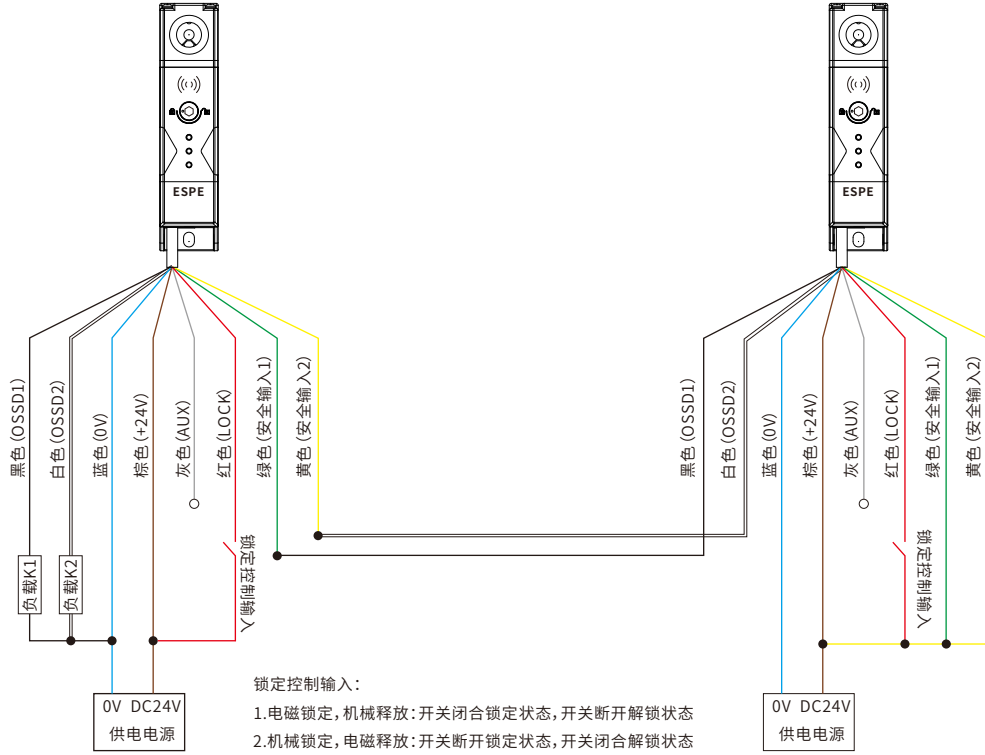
ESPE

ESPE

黑色(OSSD1)
白色(OSSD2)
蓝色(0V)
棕色(+24V)
灰色(AUX)
红色(LOCK)
绿色(安全输入1)
黄色(安全输入2)

负载K1
负载K2

锁定控制输入

0V DC24V
供电电源

黑色(OSSD1)
白色(OSSD2)
蓝色(0V)
棕色(+24V)
灰色(AUX)
红色(LOCK)
绿色(安全输入1)
黄色(安全输入2)

锁定控制输入

0V DC24V
供电电源

锁定控制输入:
1.电磁锁定,机械释放:开关闭合锁定状态,开关断开解锁状态
2.机械锁定,电磁释放:开关断开锁定状态,开关闭合解锁状态